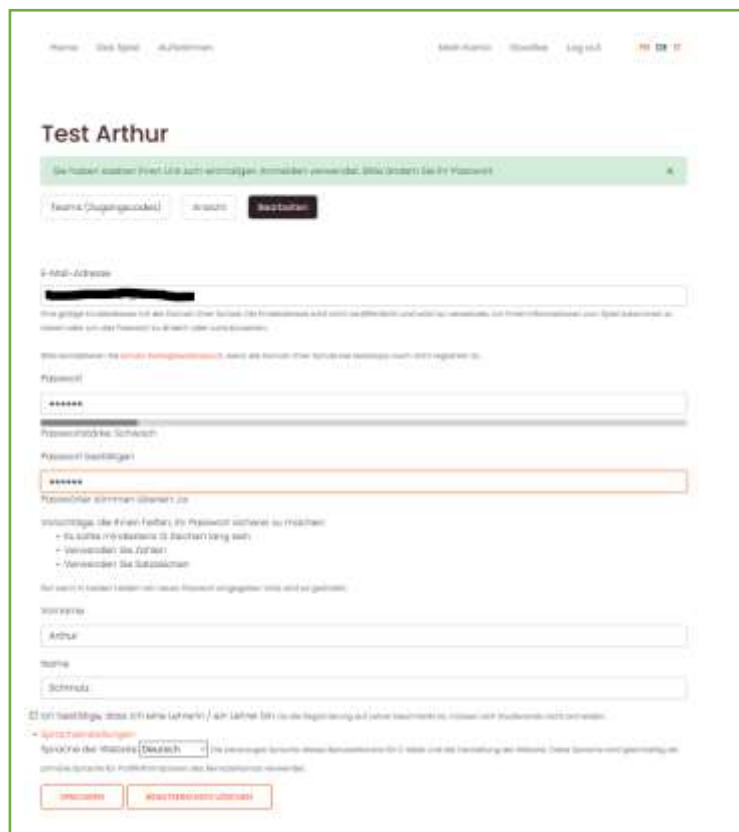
Home Das Spiel Aufnehmen Mein Konto Abmelden Log out FR DE IT

Test Arthur

Sie haben soeben Ihren Link zum einmaligen Anmelden verwendet. Bitte ändern Sie Ihr Passwort. ×

Teams (Zugangscodes) Ansicht Bearbeiten

E-Mail-Adresse

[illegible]

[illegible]

Passwort

••••••

Passwortstärke: Schwach

Passwort bestätigen

••••••

Passwörter stimmen überein: Ja

Vorschläge, die Ihnen helfen, Ihr Passwort sicherer zu machen:
• Es sollte mindestens 12 Zeichen lang sein
• Verwenden Sie Zahlen
• Verwenden Sie Satzzeichen

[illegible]

Vorname

Arthur

Name

Schmutz

☑ Ich bestätige, dass ich eine Lehrerin / ein Lehrer bin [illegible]

• Spracheinstellungen

Sprache der Website Deutsch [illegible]

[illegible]

Speichern Benutzerkonto löschen